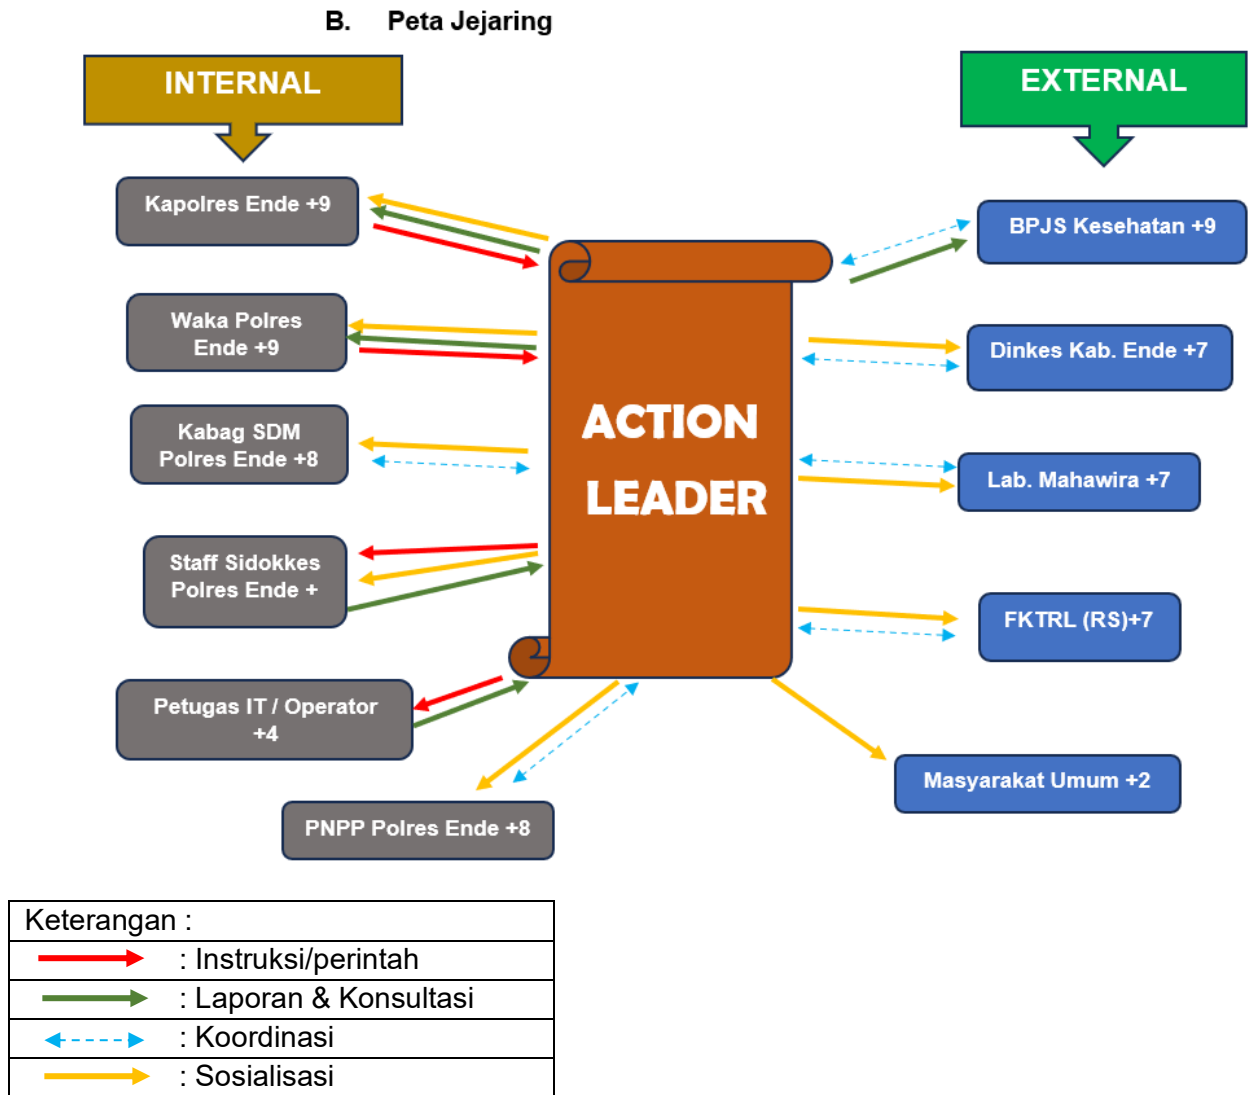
B. Peta Jejaring

INTERNAL

EXTERNAL

Kapolres Ende +9

Waka Polres Ende +9

Kabag SDM Polres Ende +8

Staff Sidokkes Polres Ende +

Petugas IT / Operator +4

PNPP Polres Ende +8

ACTION LEADER

BPJS Kesehatan +9

Dinkes Kab. Ende +7

Lab. Mahawira +7

FKTRL (RS)+7

Masyarakat Umum +2

| Keterangan : | |
|---|---|
| | : Instruksi/perintah |
| | : Laporan & Konsultasi |
| | : Koordinasi |
| | : Sosialisasi |